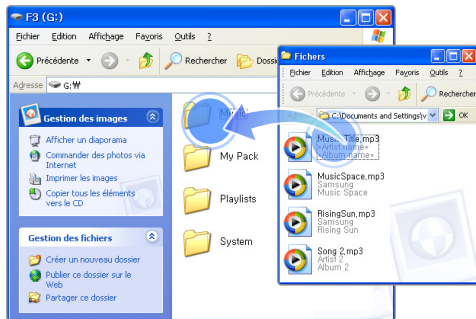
F3 (G:)

Fichier Edition Affichage Favoris Outils ?

Précédente Rechercher Dossi

Adresse G:\

Gestion des images

Afficher un diaporama

Commander des photos via Internet

Imprimer les images

Copier tous les éléments vers le CD

Gestion des fichiers

Créer un nouveau dossier

Publier ce dossier sur le Web

Partager ce dossier

Music

My Pack

Playlists

System

Fichers

Fichier Edition Affichage Favoris Outils

Rechercher

C:\Documents and Settings\ OK

Music Title.mp3
<Artist name>
<Album name>

MusicSpace.mp3
Samsung
Music Space

RisingSun.mp3
Samsung
Rising Sun

Song 2.mp3
Artist 2
Album 2